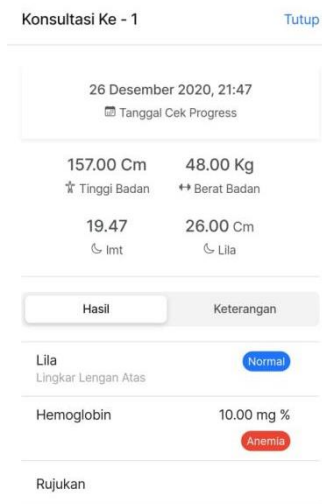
Konsultasi Ke - 1

Tutup

26 Desember 2020, 21:47

Tanggal Cek Progress

157.00 Cm
Tinggi Badan

48.00 Kg
Berat Badan

19.47
Imt

26.00 Cm
Lila

Hasil

Keterangan

Lila
Lingkar Lengan Atas

Normal

Hemoglobin

10.00 mg %

Anemia

Rujukan